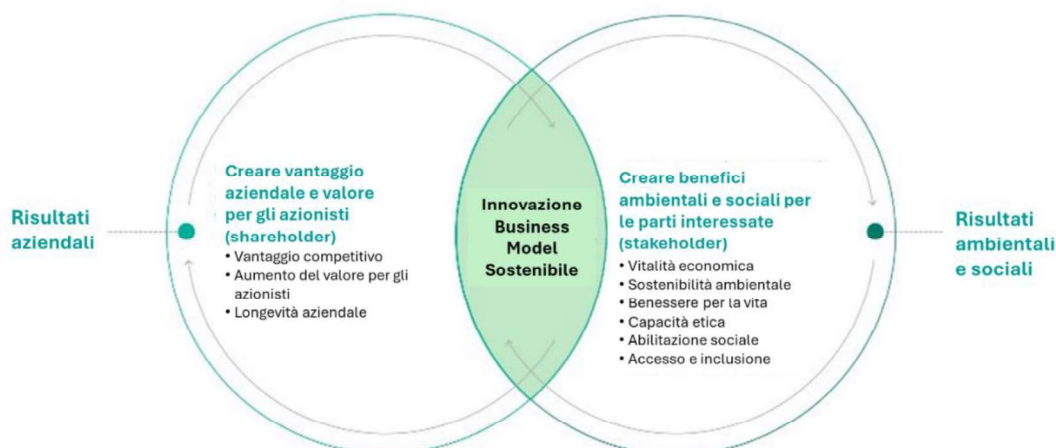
Risultati aziendali

Creare vantaggio aziendale e valore per gli azionisti (shareholder)
• Vantaggio competitivo
• Aumento del valore per gli azionisti
• Longevità aziendale

Innovazione Business Model Sostenibile

Creare benefici ambientali e sociali per le parti interessate (stakeholder)
• Vitalità economica
• Sostenibilità ambientale
• Benessere per la vita
• Capacità etica
• Abilitazione sociale
• Accesso e inclusione

Risultati ambientali e sociali